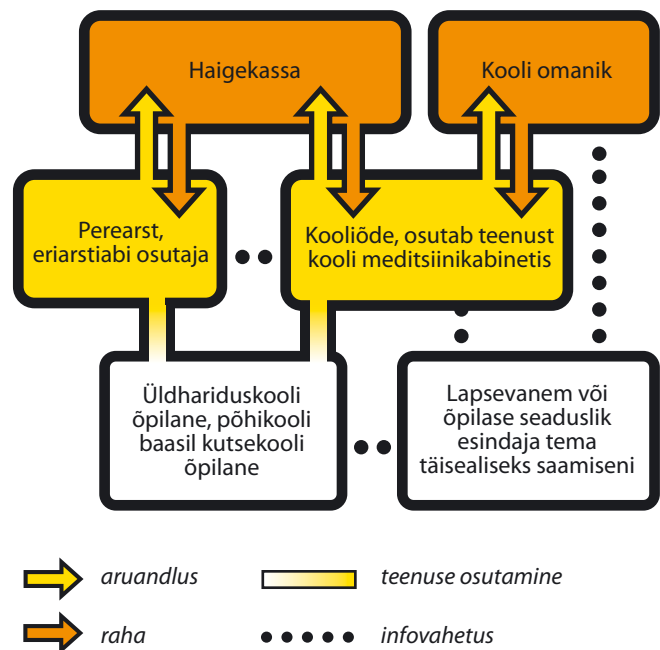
Haigekassa

Kooli omanik

Perearst, eriarstiabi osutaja

Kooliõde, osutab teenust kooli meditsiinikabinetis

Üldhariduskooli õpilane, põhikooli baasil kutsekooli õpilane

Lapsevanem või õpilase seaduslik esindaja tema täisealiseks saamiseni

aruandlus

teenuse osutamine

raha

infovahetus